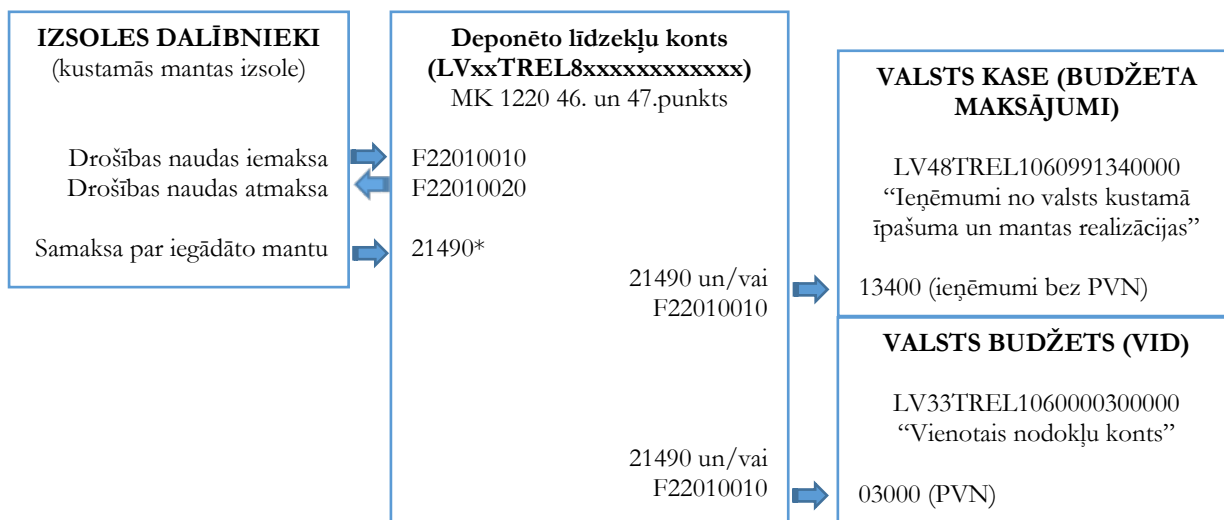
IZSOLES DALĪBNIEKI
(kustamās mantas izsole)

Drošības naudas iemaksa
Drošības naudas atmaksa

Samaksa par iegādāto mantu

Deponēto līdzekļu konts
(LVxxTREL8xxxxxxxxxxxx)
MK 1220 46. un 47.punkts

F22010010
F22010020

21490*

21490 un/vai
F22010010

21490 un/vai
F22010010

VALSTS KASE (BUDŽETA MAKSĀJUMI)

LV48TREL1060991340000
"Ieņēmumi no valsts kustamā īpašuma un mantas realizācijas"

13400 (ieņēmumi bez PVN)

VALSTS BUDŽETS (VID)

LV33TREL1060000300000
"Vienotais nodokļu konts"

03000 (PVN)